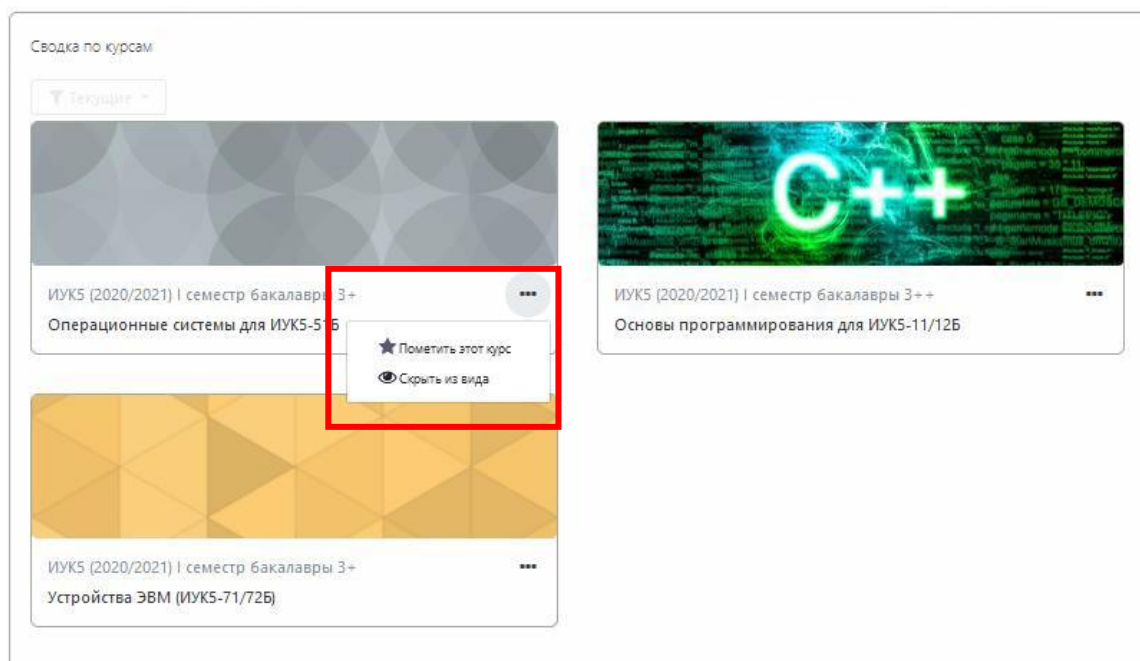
Сводка по курсам

Текущие

ИУК5 (2020/2021) I семестр бакалавры 3+

Операционные системы для ИУК5-51Б

Пометить этот курс

Скрыть из вида

C++

ИУК5 (2020/2021) I семестр бакалавры 3++

Основы программирования для ИУК5-11/12Б

ИУК5 (2020/2021) I семестр бакалавры 3+

Устройства ЭВМ (ИУК5-71/72Б)